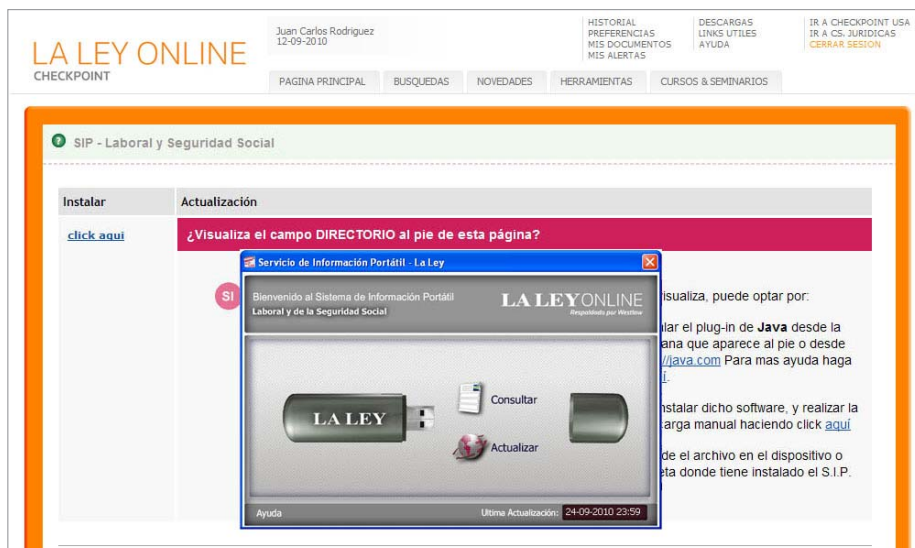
LA LEY ONLINE
CHECKPOINT

Juan Carlos Rodriguez
12-09-2010

HISTORIAL
PREFERENCIAS
MIS DOCUMENTOS
MIS ALERTAS

DESCARGAS
LINKS UTILES
AYUDA

IR A CHECKPOINT USA
IR A CS. JURIDICAS
CERRAR SESION

PAGINA PRINCIPAL | BUSQUEDAS | NOVEDADES | HERRAMIENTAS | CURSOS & SEMINARIOS

SIP - Laboral y Seguridad Social

| Instalar | Actualización |
|---|---|
| click aquí | ¿Visualiza el campo DIRECTORIO al pie de esta página? |

SI

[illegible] visualiza, puede optar por:

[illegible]lar el plug-in de Java desde la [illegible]ana que aparece al pie o desde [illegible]//java.com Para mas ayuda haga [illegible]í.

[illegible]nstalar dicho software, y realizar la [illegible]arga manual haciendo click aquí

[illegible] de el archivo en el dispositivo o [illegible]eta donde tiene instalado el S.I.P.

Servicio de Información Portátil - La Ley

Bienvenido al Sistema de Información Portátil
Laboral y de la Seguridad Social

LA LEY ONLINE
Respaldado por Westlaw

LA LEY

Consultar

Actualizar

Ayuda

Ultima Actualización: 24-09-2010 23:59